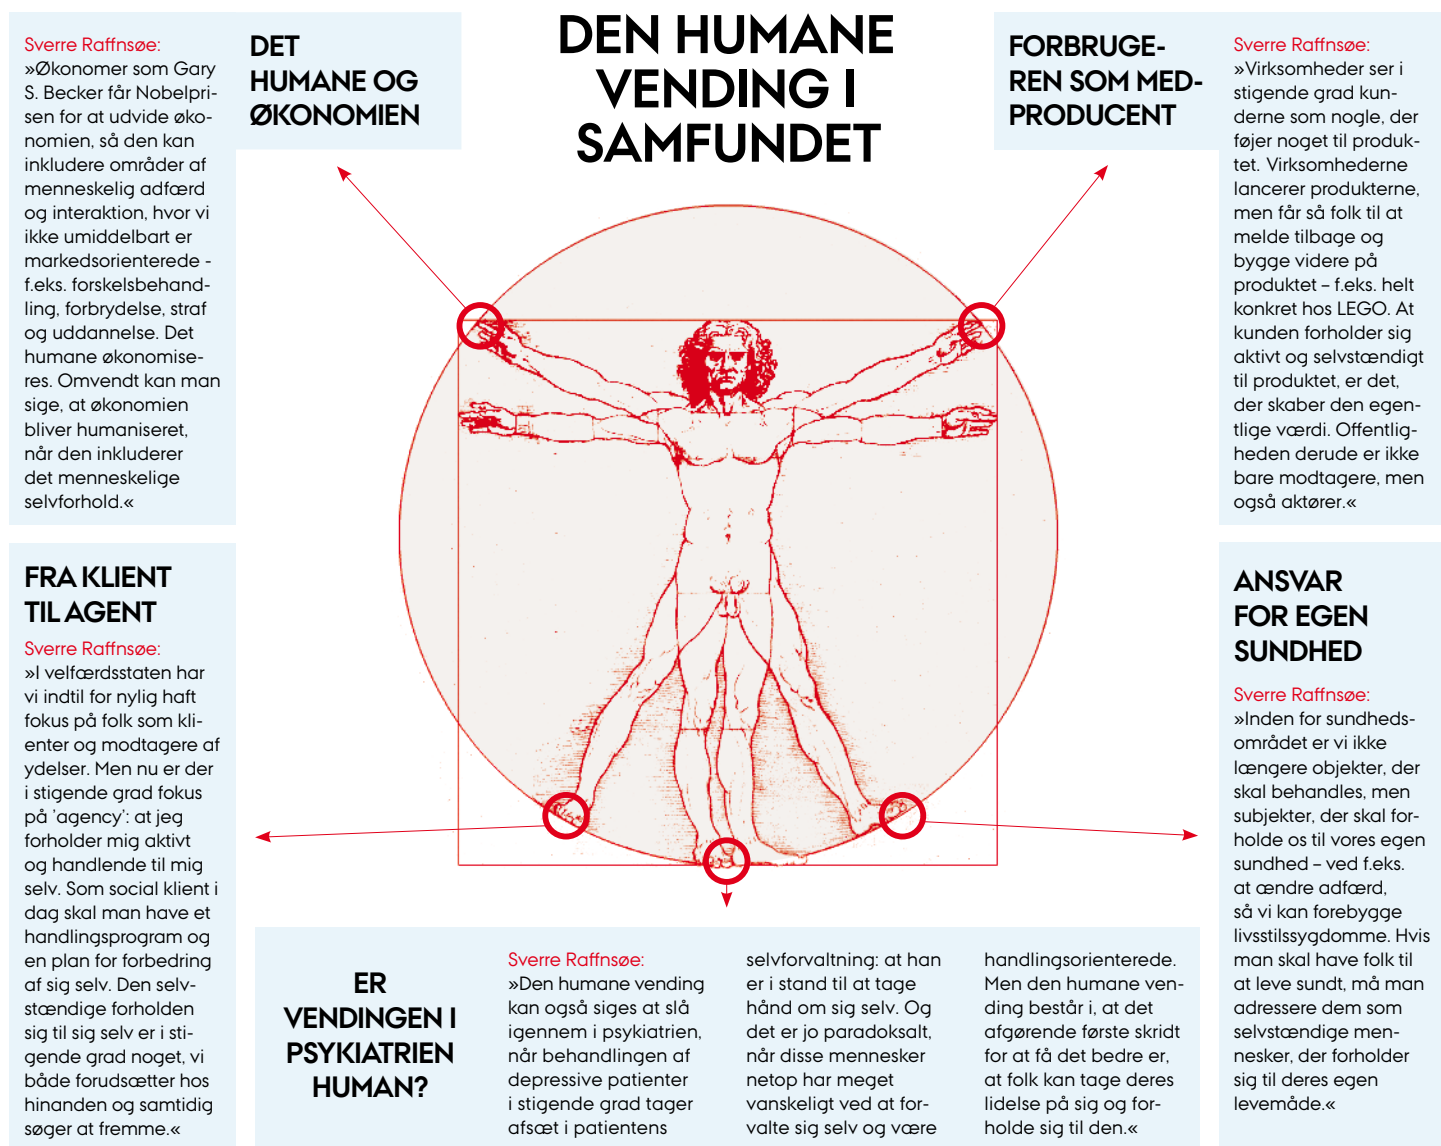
DEN HUMANE VENDING I SAMFUNDET

Sverre Raffnsøe:
»Økonomer som Gary S. Becker får Nobelprisen for at udvide økonomien, så den kan inkludere områder af menneskelig adfærd og interaktion, hvor vi ikke umiddelbart er markedsorienterede - f.eks. forskelsbehandling, forbrydelse, straf og uddannelse. Det humane økonomiseres. Omvendt kan man sige, at økonomien bliver humaniseret, når den inkluderer det menneskelige selvforhold.«

DET HUMANE OG ØKONOMIEN

FORBRUGEREN SOM MEDPRODUCENT

Sverre Raffnsøe:
»Virksomheder ser i stigende grad kunderne som nogle, der føjer noget til produktet. Virksomhederne lancerer produkterne, men får så folk til at melde tilbage og bygge videre på produktet – f.eks. helt konkret hos LEGO. At kunden forholder sig aktivt og selvstændigt til produktet, er det, der skaber den egentlige værdi. Offentligheden derude er ikke bare modtagere, men også aktører.«

FRA KLIENT TIL AGENT

Sverre Raffnsøe:
»I velfærdsstaten har vi indtil for nylig haft fokus på folk som klienter og modtagere af ydelser. Men nu er der i stigende grad fokus på 'agency': at jeg forholder mig aktivt og handlende til mig selv. Som social klient i dag skal man have et handlingsprogram og en plan for forbedring af sig selv. Den selvstændige forholden sig til sig selv er i stigende grad noget, vi både forudsætter hos hinanden og samtidig søger at fremme.«

ANSVAR FOR EGEN SUNDHED

Sverre Raffnsøe:
»Inden for sundhedsområdet er vi ikke længere objekter, der skal behandles, men subjekter, der skal forholde os til vores egen sundhed – ved f.eks. at ændre adfærd, så vi kan forebygge livsstilssygdomme. Hvis man skal have folk til at leve sundt, må man adressere dem som selvstændige mennesker, der forholder sig til deres egen levemåde.«

ER VENDINGEN I PSYKIATRIEN HUMAN?

Sverre Raffnsøe:
»Den humane vending kan også siges at slå igennem i psykiatrien, når behandlingen af depressive patienter i stigende grad tager afsæt i patientens selvforvaltning: at han er i stand til at tage hånd om sig selv. Og det er jo paradoksalt, når disse mennesker netop har meget vanskeligt ved at forvalte sig selv og være handlingsorienterede. Men den humane vending består i, at det afgørende første skridt for at få det bedre er, at folk kan tage deres lidelse på sig og forholde sig til den.«